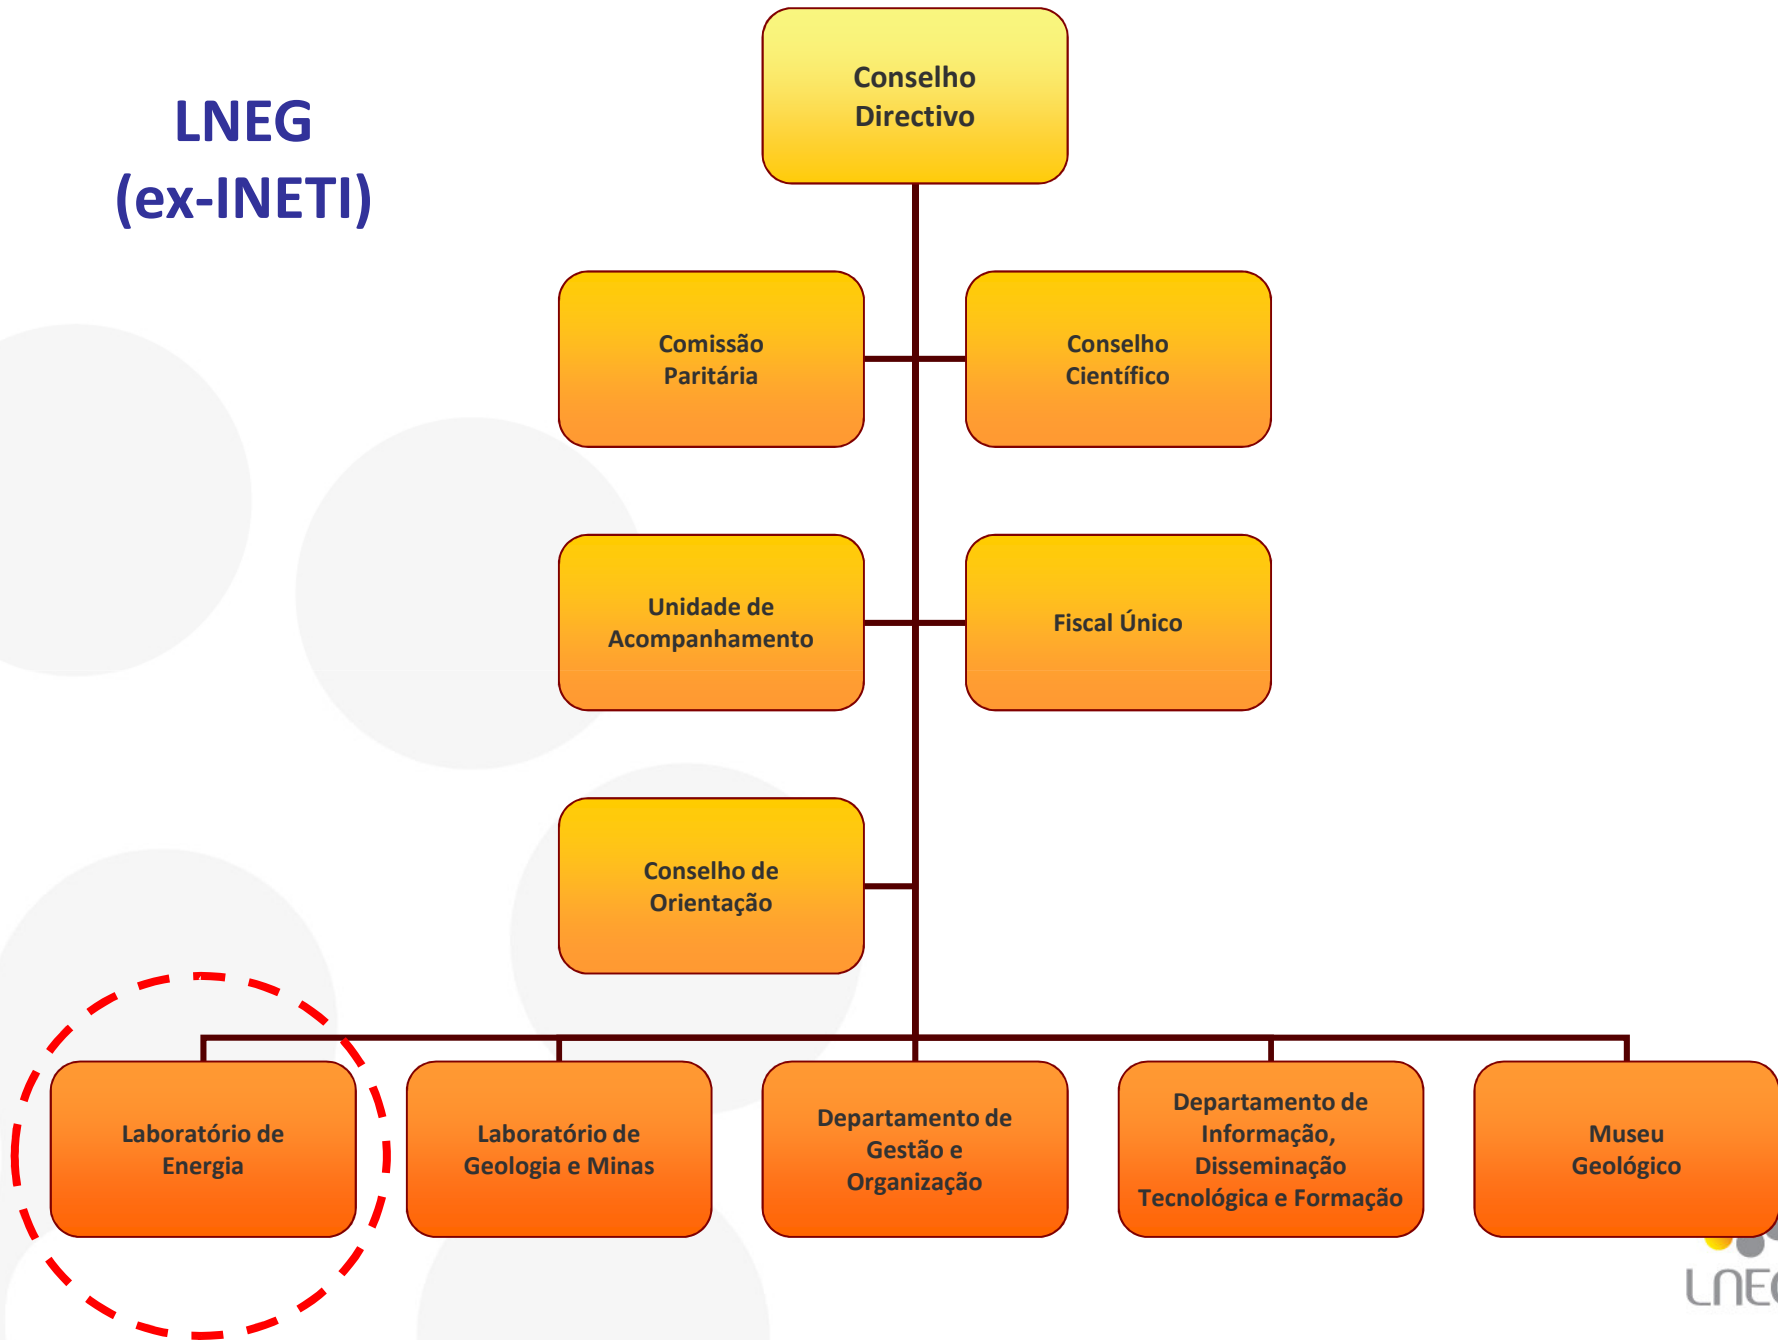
LNEG
(ex-INETI)

Conselho Directivo

Comissão Paritária

Conselho Científico

Unidade de Acompanhamento

Fiscal Único

Conselho de Orientação

Laboratório de Energia

Laboratório de Geologia e Minas

Departamento de Gestão e Organização

Departamento de Informação, Disseminação Tecnológica e Formação

Museu Geológico

LNE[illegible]